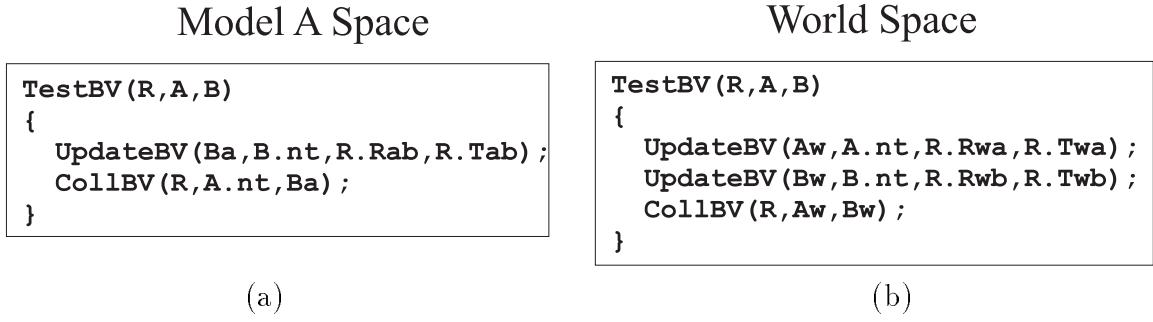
Model A Space

```
TestBV(R,A,B)
{
  UpdateBV(Ba,B.nt,R.Rab,R.Tab);
  CollBV(R,A.nt,Ba);
}
```

(a)

World Space

```
TestBV(R,A,B)
{
  UpdateBV(Aw,A.nt,R.Rwa,R.Twa);
  UpdateBV(Bw,B.nt,R.Rwb,R.Twb);
  CollBV(R,Aw,Bw);
}
```

(b)